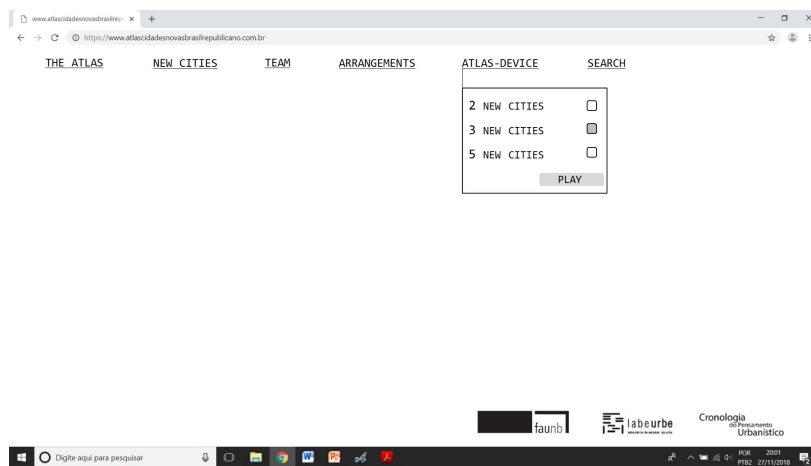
www.atlascidadesnovasbrasilrep ×

https://www.atlascidadesnovasbrasilrepublicano.com.br

THE ATLAS NEW CITIES TEAM ARRANGEMENTS ATLAS-DEVICE SEARCH

2 NEW CITIES
3 NEW CITIES
5 NEW CITIES
PLAY

faunb

labeurbe

Cronologia do Pensamento Urbanístico

Digite aqui para pesquisar

POR PTB2 20:01 27/11/2018